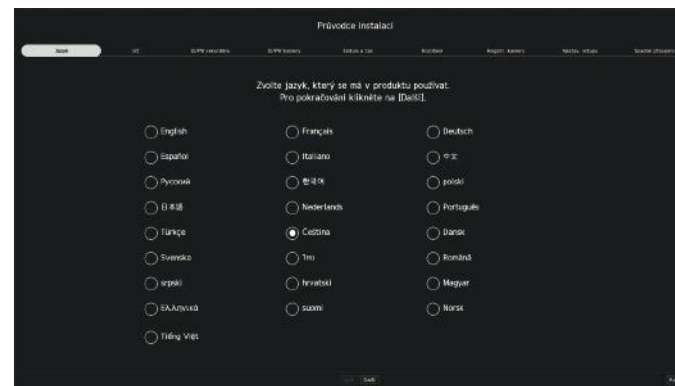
Průvodce instalací

Jazyk | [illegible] | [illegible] | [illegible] | Datum a čas | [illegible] | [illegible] | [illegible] | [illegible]

Zvolte jazyk, který se má v produktu používat.
Pro pokračování klikněte na [Další].

English
Français
Deutsch
Español
Italiano
中文
Русский
한국어
polski
日本語
Nederlands
Português
Türkçe
Čeština
Dansk
Svenska
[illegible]
Română
srpski
hrvatski
Magyar
Ελληνικά
suomi
Norsk
Tiếng Việt

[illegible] Další